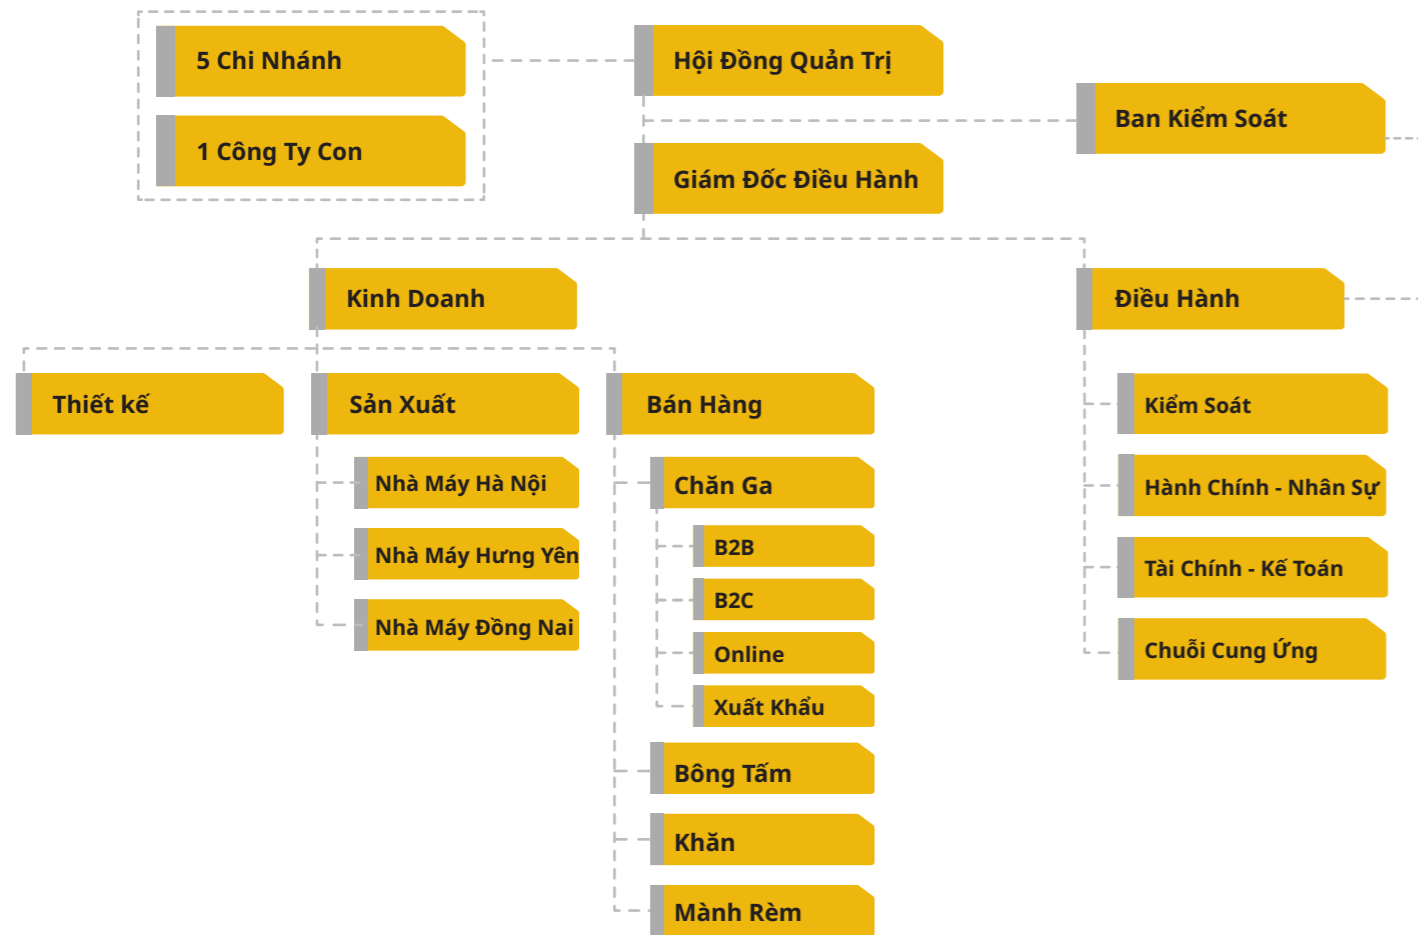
5 Chi Nhánh

1 Công Ty Con

Hội Đồng Quản Trị

Ban Kiểm Soát

Giám Đốc Điều Hành

Kinh Doanh

Điều Hành

Thiết kế

Sản Xuất

Bán Hàng

Nhà Máy Hà Nội

Nhà Máy Hưng Yên

Nhà Máy Đồng Nai

Chăn Ga

B2B

B2C

Online

Xuất Khẩu

Bông Tấm

Khăn

Mành Rèm

Kiểm Soát

Hành Chính - Nhân Sự

Tài Chính - Kế Toán

Chuỗi Cung Ứng